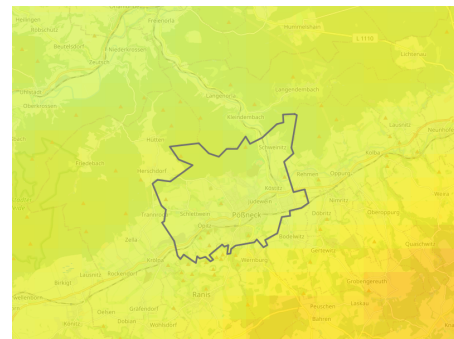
Heilingen
Friedefeld
Hummelshain
L 1110
Neustadt
Niederkrossen
Lichena
Uhlstädt
Langenorla
Langendembach
Oberkrossen
Kleindembach
Laasdorf
Rödelwitz
Friedebach
Hütten
Öpitz
Herschdorf
Schweinitz
Pillingsdorf
Jüdewein
Köstitz
Friesau
Schmorda
Pößneck
Döbritz
Oberoppurg
Zella
Bodelwitz
Ganswitz
Krölpa
Weira
Wernburg
Rockendorf
Lausnitz
Groschwitz
Gräfendorf
Bahren
Ranis
Birkigt
Quaschwitz
Großneundorf
Peuschen
Dobian
Wilhelmsdorf
Lausnitz
Seisla